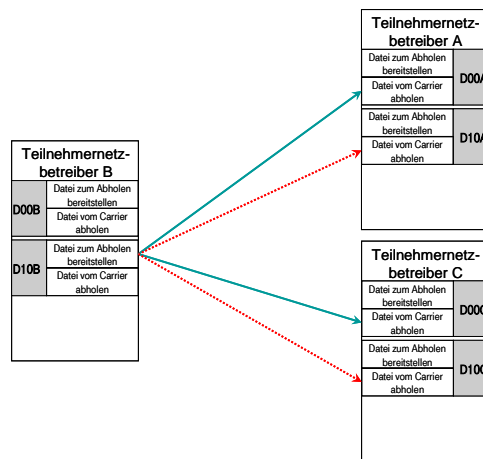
Teilnehmernetzbetreiber A

Datei zum Abholen bereitstellen

D00A

Datei vom Carrier abholen

Datei zum Abholen bereitstellen

D10A

Datei vom Carrier abholen

Teilnehmernetzbetreiber B

D00B

Datei zum Abholen bereitstellen

Datei vom Carrier abholen

D10B

Datei zum Abholen bereitstellen

Datei vom Carrier abholen

Teilnehmernetzbetreiber C

Datei zum Abholen bereitstellen

D00C

Datei vom Carrier abholen

Datei zum Abholen bereitstellen

D10C

Datei vom Carrier abholen